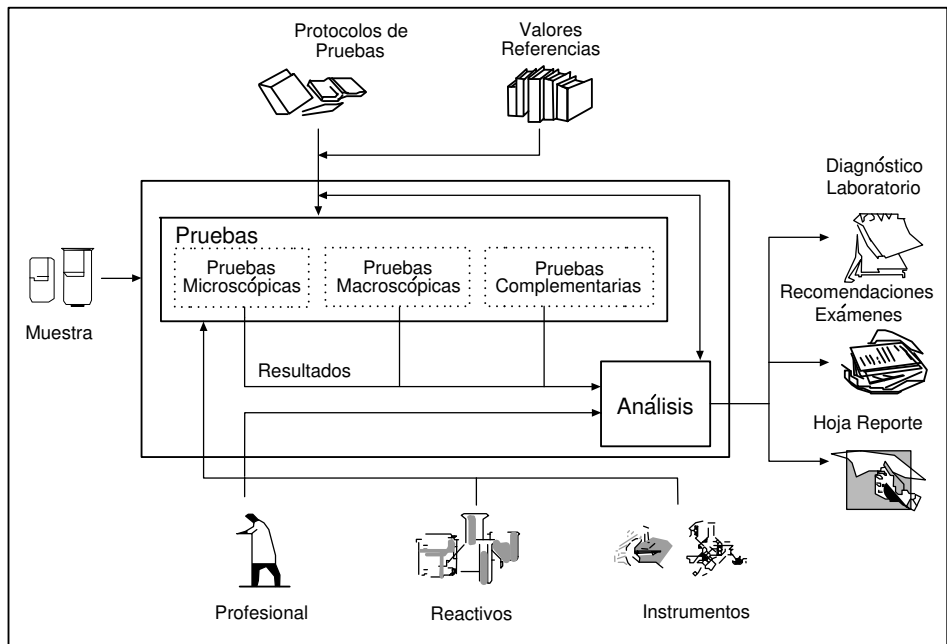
Protocolos de Pruebas

Valores Referencias

Diagnóstico Laboratorio

Pruebas

Pruebas Microscópicas

Pruebas Macroscópicas

Pruebas Complementarias

Muestra

Recomendaciones Exámenes

Resultados

Análisis

Hoja Reporte

Profesional

Reactivos

Instrumentos